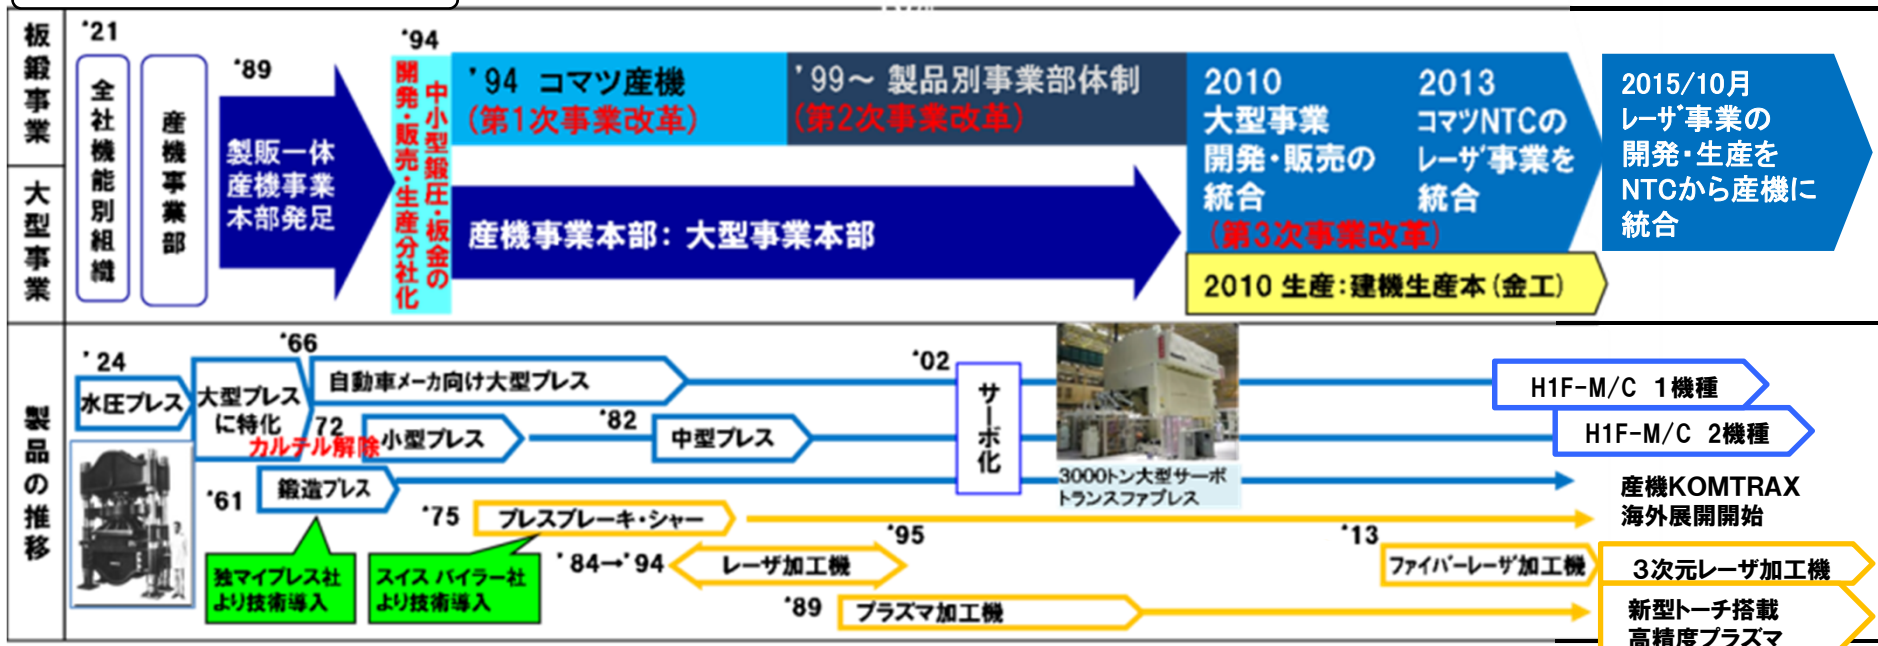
板鍛事業

大型事業

'21

全社機能別組織

産機事業部

'89

製販一体
産機事業
本部発足

'94

中小型鍛圧・板金の
開発・販売・生産分社化

'94 コマツ産機
(第1次事業改革)

'99～ 製品別事業部体制
(第2次事業改革)

産機事業本部：大型事業本部

2010
大型事業
開発・販売の
統合

2013
コマツNTCの
レーザ事業を
統合

(第3次事業改革)

2010 生産:建機生産本(金工)

2015/10月
レーザ事業の
開発・生産を
NTCから産機に
統合

製品の推移

'24

水圧プレス

'66

大型プレス
に特化

自動車メーカ向け大型プレス

'72
カルテル解除

小型プレス

'82

中型プレス

'02

サーボ化

3000トン大型サーボ
トランスファプレス

H1F-M/C 1機種

H1F-M/C 2機種

'61

鍛造プレス

産機KOMTRAX
海外展開開始

'75

プレスブレーキ・シャー

独マイプレス社
より技術導入

スイス バイラー社
より技術導入

'84→'94

レーザ加工機

'95

'13

ファイバーレーザ加工機

3次元レーザ加工機

'89

プラズマ加工機

新型トーチ搭載
高精度プラズマ